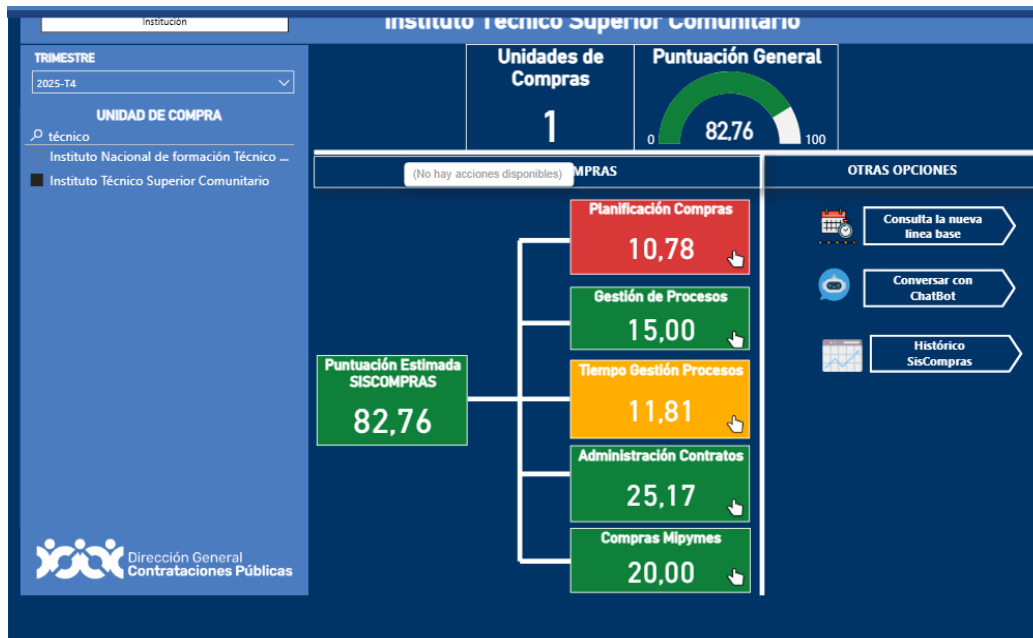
Institución

Instituto Técnico Superior Comunitario

TRIMESTRE
2025-T4

UNIDAD DE COMPRA
técnico
Instituto Nacional de formación Técnico ...
Instituto Técnico Superior Comunitario

Unidades de Compras
1

Puntuación General
0
82,76
100

(No hay acciones disponibles) MPRAS

OTRAS OPCIONES

Planificación Compras
10,78

Gestión de Procesos
15,00

Tiempo Gestión Procesos
11,81

Administración Contratos
25,17

Compras Mipymes
20,00

Puntuación Estimada SISCOMPRAS
82,76

Consulta la nueva línea base

Conversar con ChatBot

Histórico SisCompras

Dirección General Contrataciones Públicas